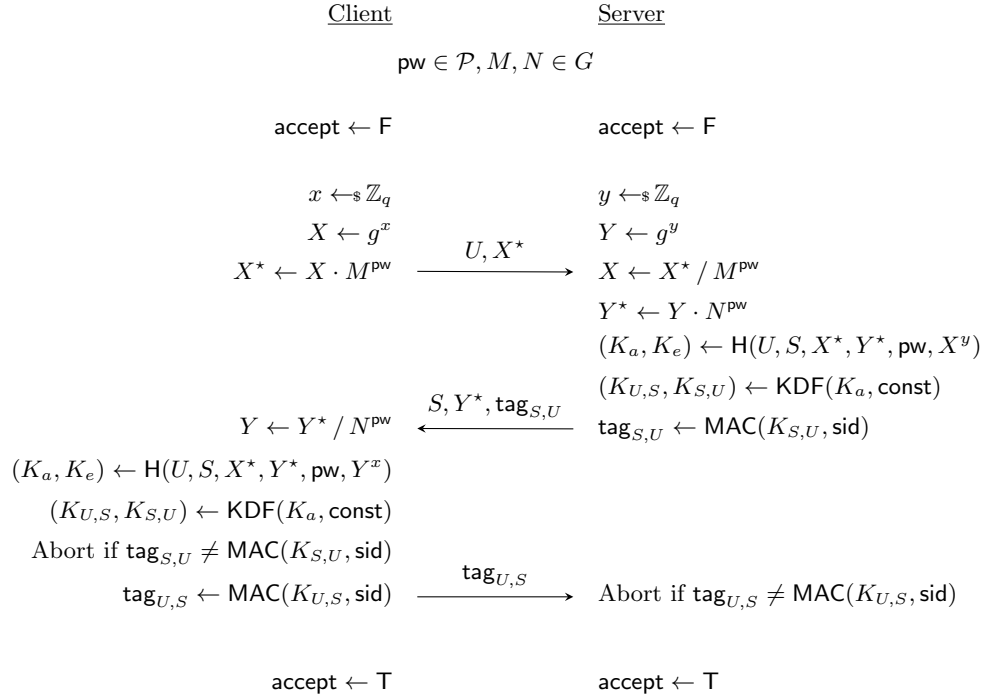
Client Server

$\mathsf{pw} \in \mathcal{P}, M, N \in G$

$\mathsf{accept} \leftarrow \mathsf{F}$ $\mathsf{accept} \leftarrow \mathsf{F}$

$x \leftarrow_{\$} \mathbb{Z}_q$ $y \leftarrow_{\$} \mathbb{Z}_q$

$X \leftarrow g^x$ $Y \leftarrow g^y$

$X^\star \leftarrow X \cdot M^{\mathsf{pw}}$ $\xrightarrow{U, X^\star}$ $X \leftarrow X^\star / M^{\mathsf{pw}}$

$Y^\star \leftarrow Y \cdot N^{\mathsf{pw}}$

$(K_a, K_e) \leftarrow \mathsf{H}(U, S, X^\star, Y^\star, \mathsf{pw}, X^y)$

$(K_{U,S}, K_{S,U}) \leftarrow \mathsf{KDF}(K_a, \mathsf{const})$

$Y \leftarrow Y^\star / N^{\mathsf{pw}}$ $\xleftarrow{S, Y^\star, \mathsf{tag}_{S,U}}$ $\mathsf{tag}_{S,U} \leftarrow \mathsf{MAC}(K_{S,U}, \mathsf{sid})$

$(K_a, K_e) \leftarrow \mathsf{H}(U, S, X^\star, Y^\star, \mathsf{pw}, Y^x)$

$(K_{U,S}, K_{S,U}) \leftarrow \mathsf{KDF}(K_a, \mathsf{const})$

Abort if $\mathsf{tag}_{S,U} \neq \mathsf{MAC}(K_{S,U}, \mathsf{sid})$

$\mathsf{tag}_{U,S} \leftarrow \mathsf{MAC}(K_{U,S}, \mathsf{sid})$ $\xrightarrow{\mathsf{tag}_{U,S}}$ Abort if $\mathsf{tag}_{U,S} \neq \mathsf{MAC}(K_{U,S}, \mathsf{sid})$

$\mathsf{accept} \leftarrow \mathsf{T}$ $\mathsf{accept} \leftarrow \mathsf{T}$